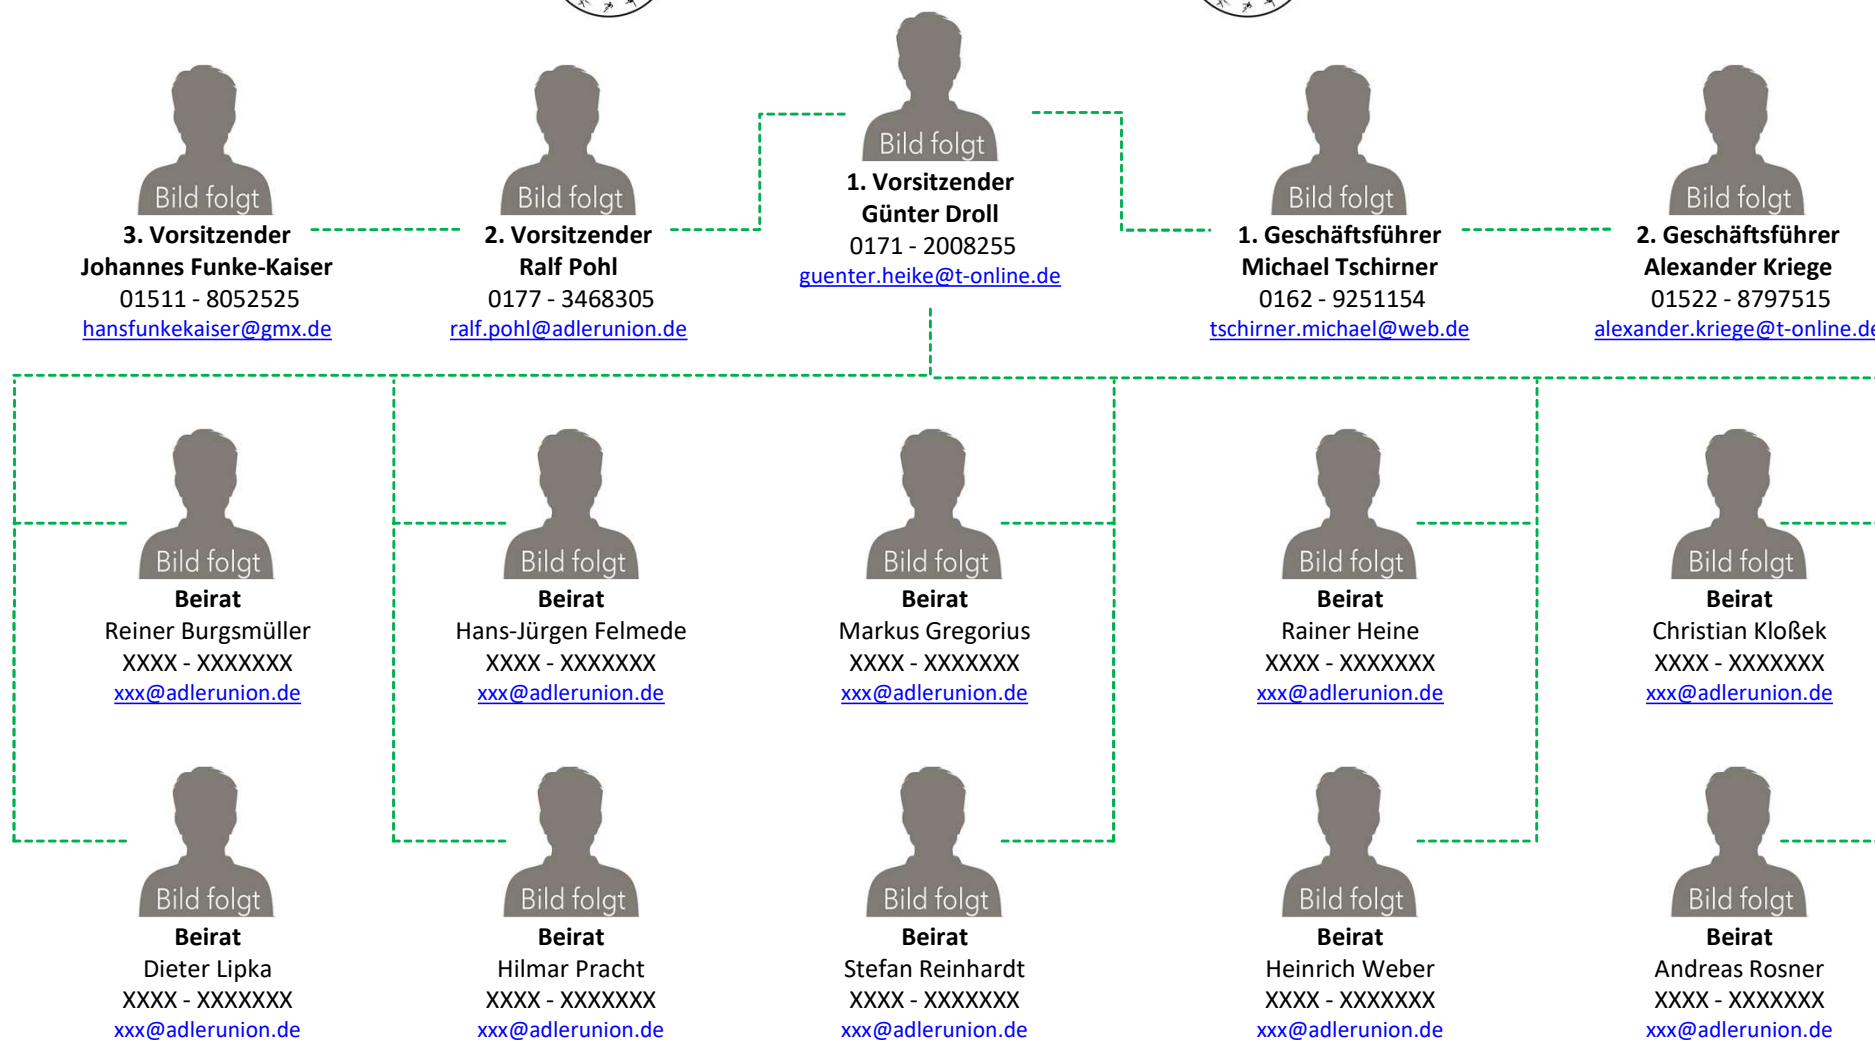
Bild folgt
1. Vorsitzender
Günter Droll
0171 - 2008255
guenter.heike@t-online.de

Bild folgt
3. Vorsitzender
Johannes Funke-Kaiser
01511 - 8052525
hansfunkekaiser@gmx.de

Bild folgt
2. Vorsitzender
Ralf Pohl
0177 - 3468305
ralf.pohl@adlerunion.de

Bild folgt
1. Geschäftsführer
Michael Tschirner
0162 - 9251154
tschirner.michael@web.de

Bild folgt
2. Geschäftsführer
Alexander Kriege
01522 - 8797515
alexander.kriege@t-online.d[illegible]

Bild folgt
Beirat
Reiner Burgsmüller
XXXX - XXXXXXX
xxx@adlerunion.de

Bild folgt
Beirat
Hans-Jürgen Felmede
XXXX - XXXXXXX
xxx@adlerunion.de

Bild folgt
Beirat
Markus Gregorius
XXXX - XXXXXXX
xxx@adlerunion.de

Bild folgt
Beirat
Rainer Heine
XXXX - XXXXXXX
xxx@adlerunion.de

Bild folgt
Beirat
Christian Kloßek
XXXX - XXXXXXX
xxx@adlerunion.de

Bild folgt
Beirat
Dieter Lipka
XXXX - XXXXXXX
xxx@adlerunion.de

Bild folgt
Beirat
Hilmar Pracht
XXXX - XXXXXXX
xxx@adlerunion.de

Bild folgt
Beirat
Stefan Reinhardt
XXXX - XXXXXXX
xxx@adlerunion.de

Bild folgt
Beirat
Heinrich Weber
XXXX - XXXXXXX
xxx@adlerunion.de

Bild folgt
Beirat
Andreas Rosner
XXXX - XXXXXXX
xxx@adlerunion.de